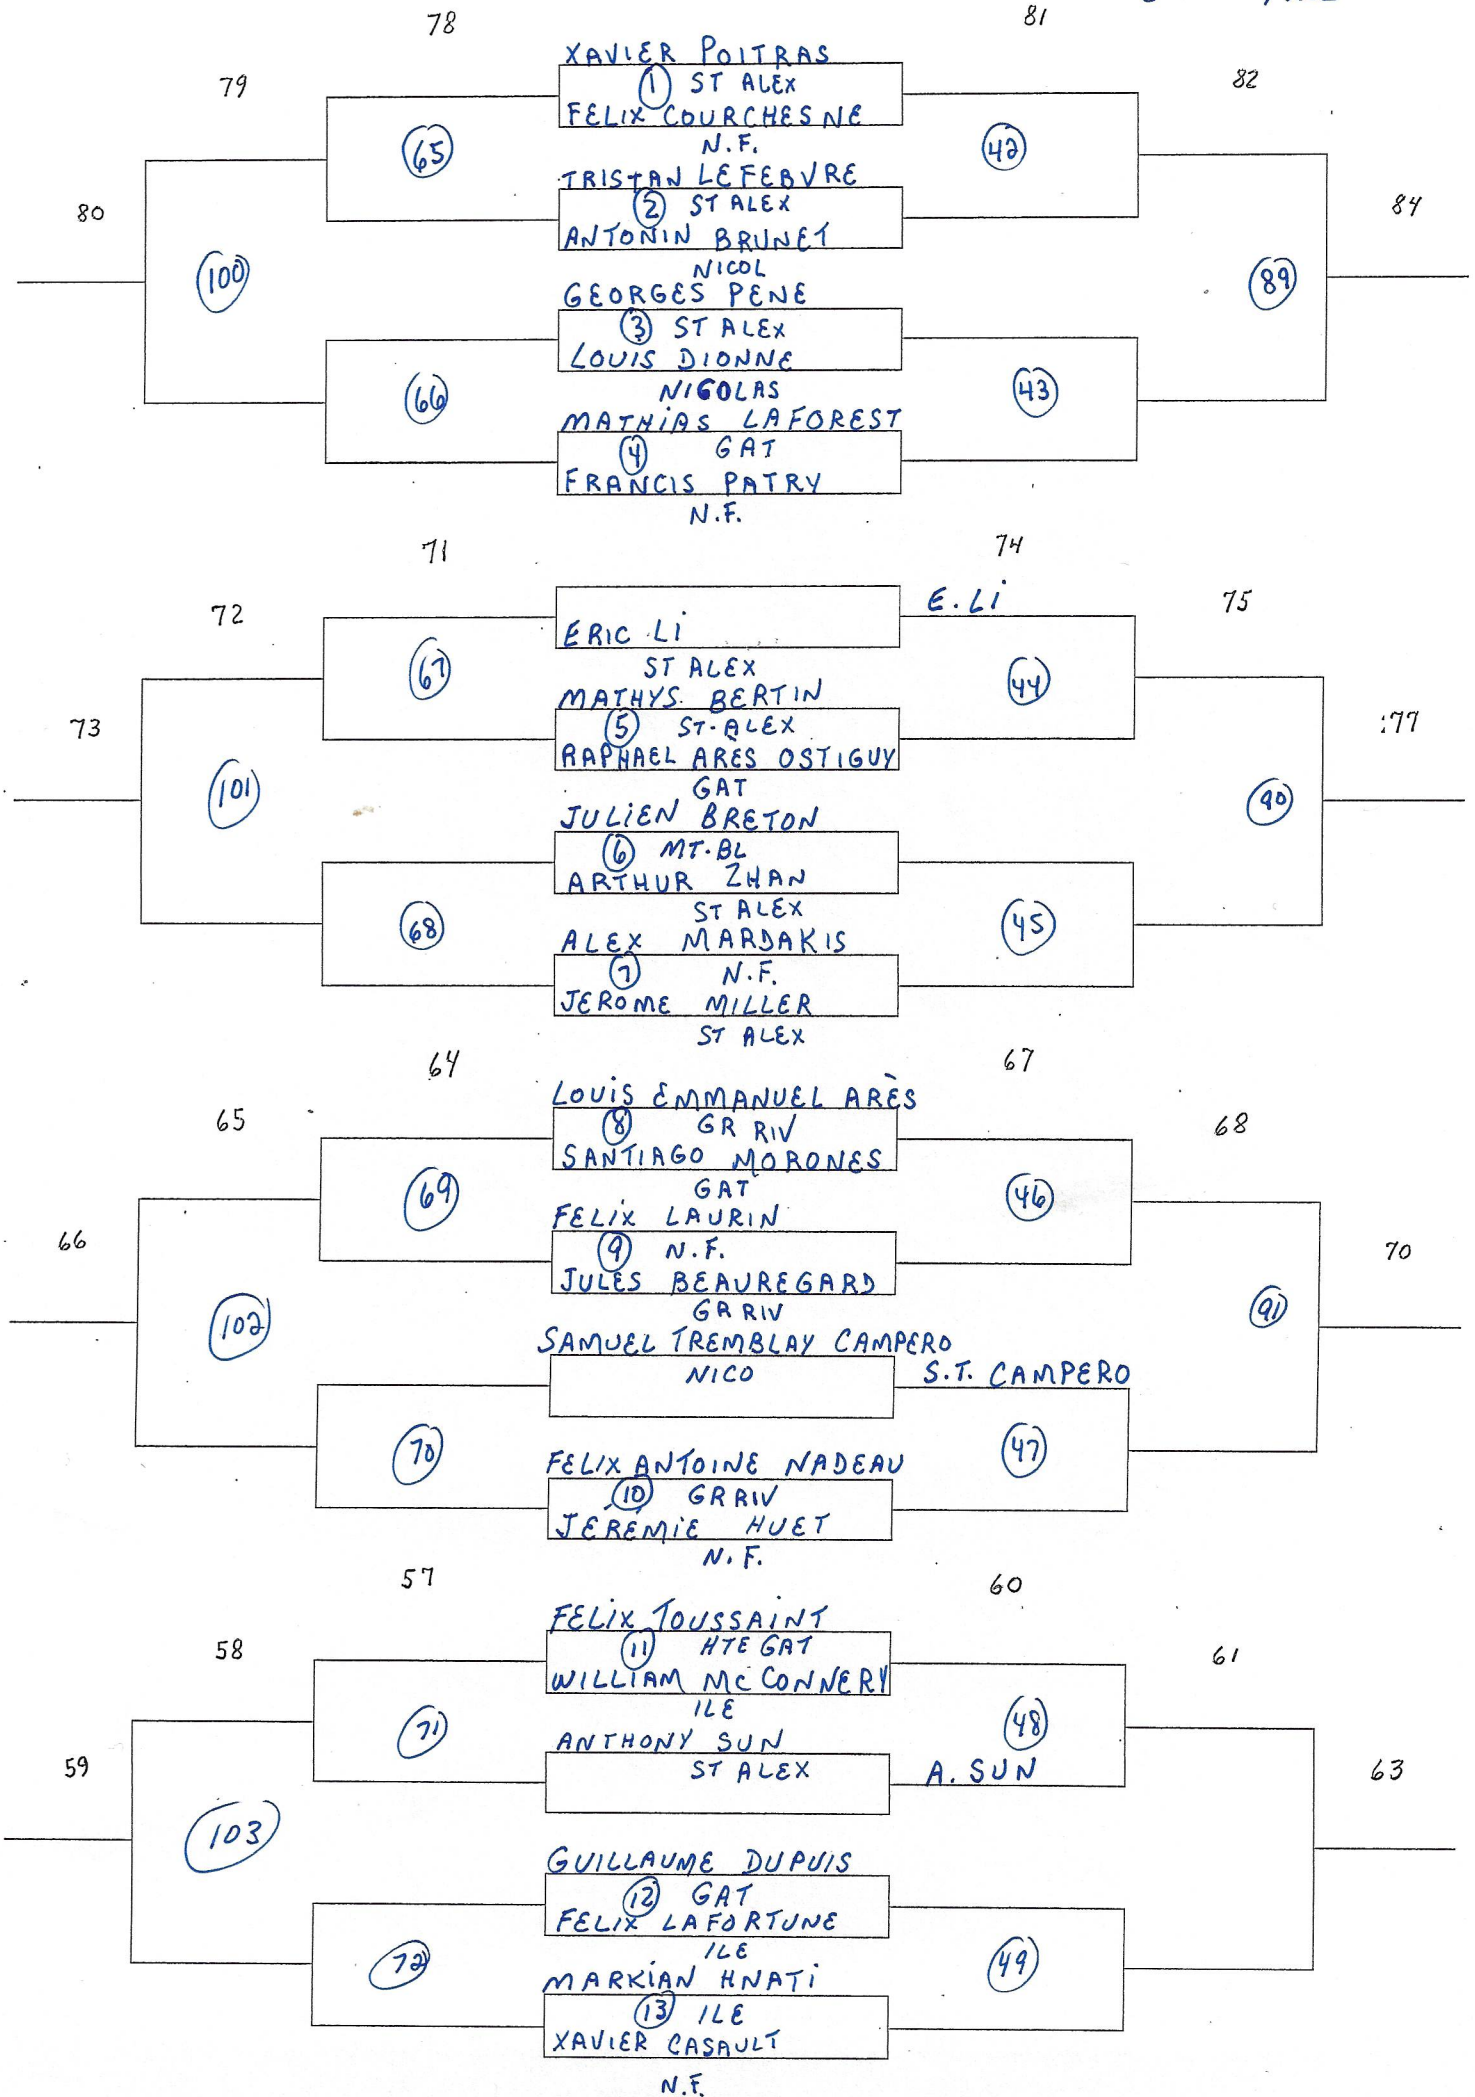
78
81
XAVIER POITRAS
79
① ST ALEX
82
FELIX COURCHESNE
65
N.F.
42
TRISTAN LEFEBVRE
80
② ST ALEX
84
ANTONIN BRUNET
100
NICOL
89
GEORGES PENE
③ ST ALEX
LOUIS DIONNE
66
NICOLAS
43
MATHIAS LAFOREST
④ GAT
FRANCIS PATRY
N.F.

71
74
E. LI
72
75
ERIC LI
67
ST ALEX
44
MATHYS BERTIN
73
⑤ ST-ALEX
77
RAPHAEL ARES OSTIGUY
101
GAT
90
JULIEN BRETON
⑥ MT-BL
ARTHUR ZHAN
ST ALEX
68
ALEX MARDAKIS
45
⑦ N.F.
JEROME MILLER
ST ALEX

64
67
LOUIS EMMANUEL ARÈS
65
⑧ GR RIV
68
SANTIAGO MORONES
69
GAT
46
FELIX LAURIN
66
⑨ N.F.
70
JULES BEAUREGARD
102
GR RIV
91
SAMUEL TREMBLAY CAMPERO
NICO
S.T. CAMPERO
70
47
FELIX ANTOINE NADEAU
⑩ GR RIV
JEREMIE HUET
N.F.

57
60
FELIX TOUSSAINT
58
⑪ HTE GAT
61
WILLIAM Mc CONNERY
ILE
71
48
ANTHONY SUN
59
ST ALEX
A. SUN
63
103
GUILLAUME DUPUIS
⑫ GAT
FELIX LAFORTUNE
ILE
72
49
MARKIAN HNATI
⑬ ILE
XAVIER CASAULT
N.F.